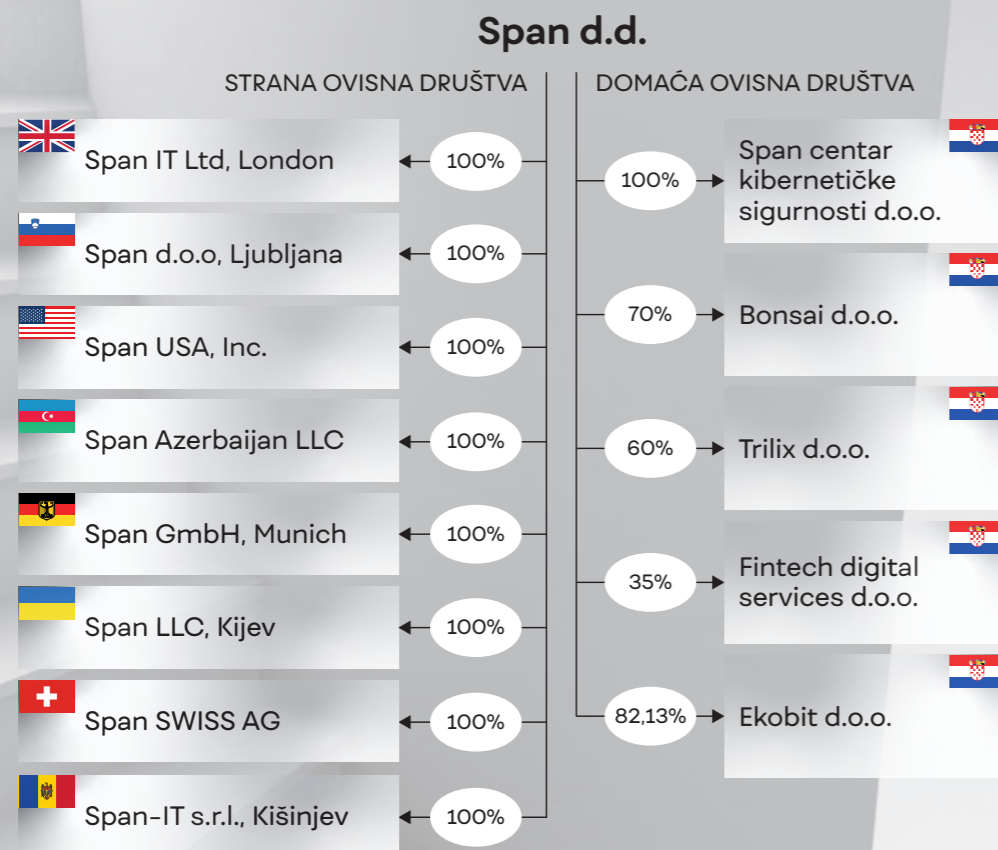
Span d.d.

STRANA OVISNA DRUŠTVA

100% Span IT Ltd, London

100% Span d.o.o, Ljubljana

100% Span USA, Inc.

100% Span Azerbaijan LLC

100% Span GmbH, Munich

100% Span LLC, Kijev

100% Span SWISS AG

100% Span-IT s.r.l., Kišinjev

DOMAĆA OVISNA DRUŠTVA

100% Span centar kibernetičke sigurnosti d.o.o.

70% Bonsai d.o.o.

60% Trilix d.o.o.

35% Fintech digital services d.o.o.

82,13% Ekobit d.o.o.